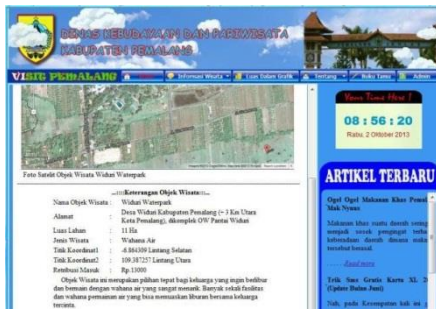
DINAS KEBUDAYAAN DAN PARIWISATA
KABUPATEN PEMALANG

VISIT PEMALANG
Informasi Wisata
Luas Dalam Grafik
Tentang
Buku Tamu
Admin

Foto Satelit Objek Wisata Widuri Waterpark

....::Keterangan Objek Wisata::....

| | | |
|---|---|---|
| Nama Objek Wisata | : | Widuri Waterpark |
| Alamat | : | Desa Widuri Kabupaten Pemalang (+ 3 Km Utara Kota Pemalang), dikomplek OW Pantai Widuri |
| Luas Lahan | : | 11 Ha |
| Jenis Wisata | : | Wahana Air |
| Titik Koordinat1 | : | -6.864309 Lintang Selatan |
| Titik Koordinat2 | : | 109.387257 Lintang Utara |
| Retribusi Masuk | : | Rp.13000 |

Objek Wisata ini merupakan pilihan tepat bagi keluarga yang ingin bedibur dan bermain dengan wahana air yang sangat menarik. Banyak sekali fasilitas dan wahana permainan air yang bisa memuaskan liburan bersama keluarga tercinta.

Your Time Here !
08 : 56 : 20
Rabu, 2 Oktober 2013

ARTIKEL TERBARU

Ogel Ogel Makanan Khas Pemal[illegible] Mak Nyuus
Makanan khas suatu daerah sering menjadi sesuk pengingat tentang keberadaan daerah dimana makan tersebut berasal.
Read more

Trik Sms Gratis Kartu XL 2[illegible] (Update Bulan Juni)
Nah, pada Kesempatan kali ini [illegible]